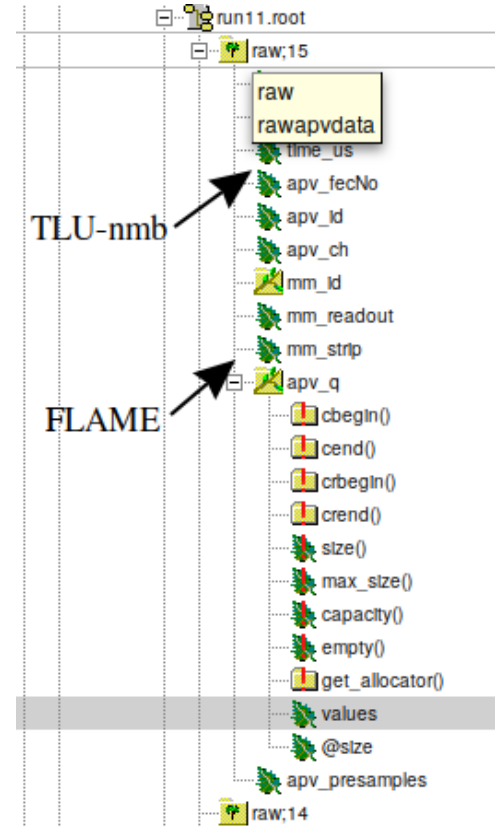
run11.root
raw;15
raw
rawapvdata
time_us
apv_fecNo
TLU-nmb
apv_id
apv_ch
mm_id
mm_readout
mm_strip
FLAME
apv_q
cbegin()
cend()
crbegin()
crend()
size()
max_size()
capacity()
empty()
get_allocator()
values
@size
apv_presamples
raw;14